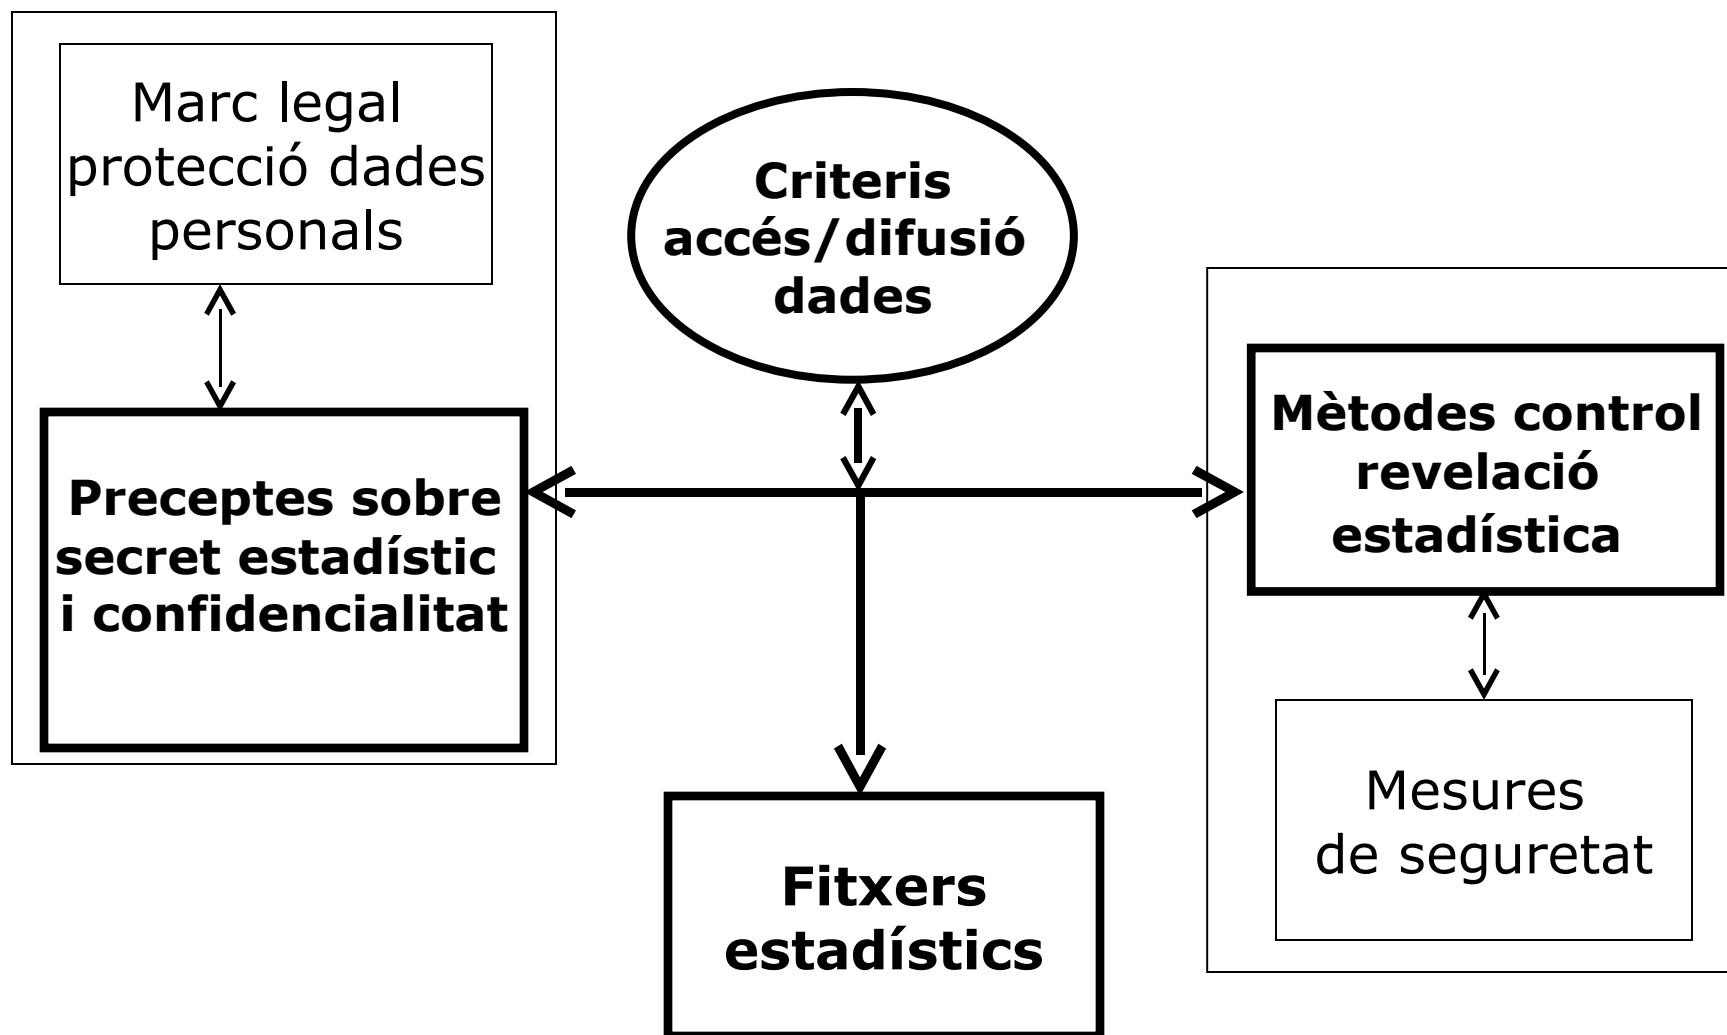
Marc legal protecció dades personals

Criteris accés/difusió dades

Preceptes sobre secret estadístic i confidencialitat

Mètodes control revelació estadística

Mesures de seguretat

Fitxers estadístics